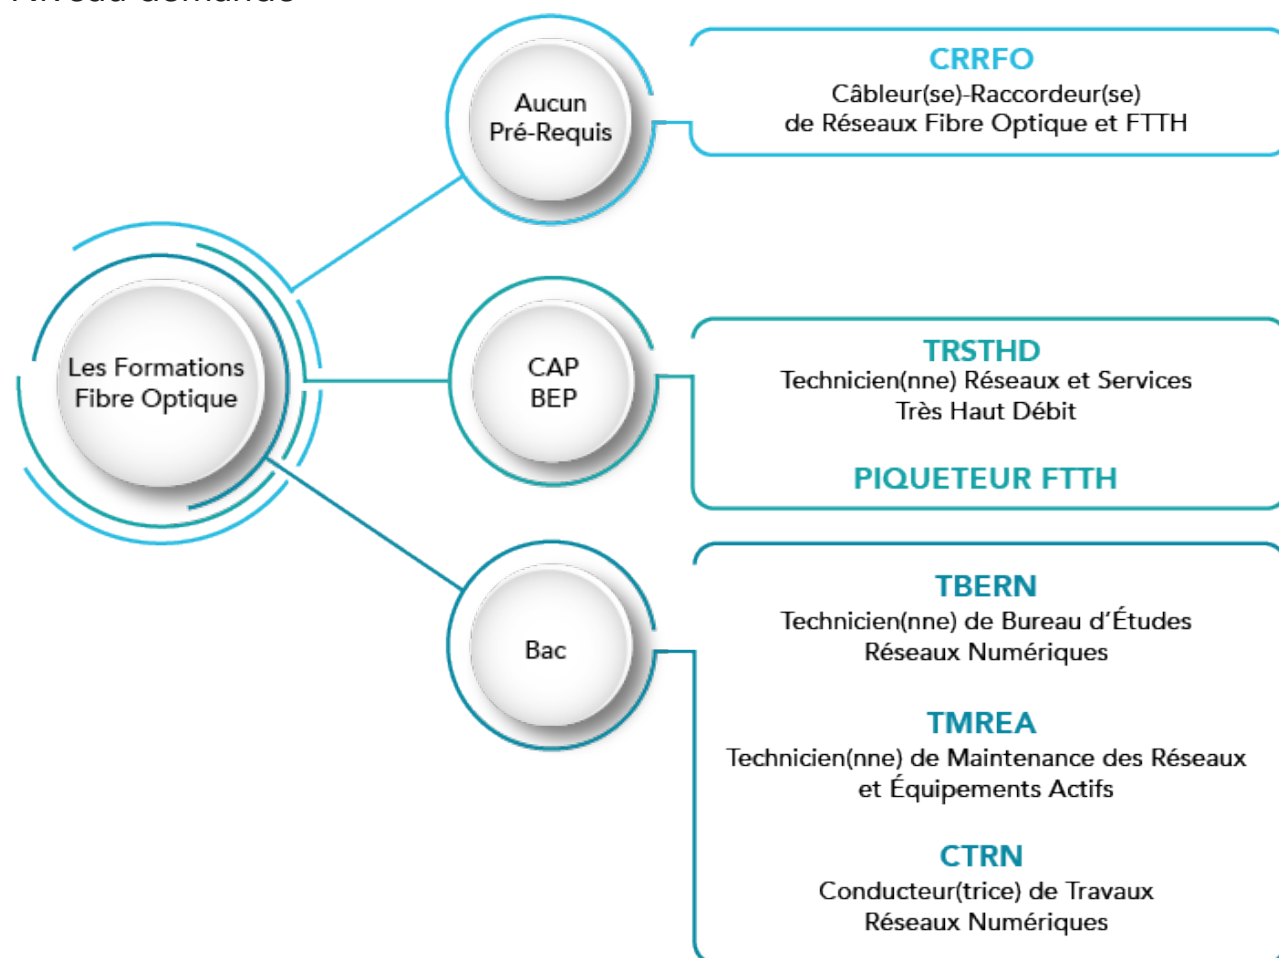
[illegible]

Les Formations Fibre Optique

Aucun Pré-Requis

CRRFO
Câbleur(se)-Raccordeur(se) de Réseaux Fibre Optique et FTTH

CAP BEP

TRSTHD
Technicien(nne) Réseaux et Services Très Haut Débit

PIQUETEUR FTTH

Bac

TBERN
Technicien(nne) de Bureau d'Études Réseaux Numériques

TMREA
Technicien(nne) de Maintenance des Réseaux et Équipements Actifs

CTRN
Conducteur(trice) de Travaux Réseaux Numériques